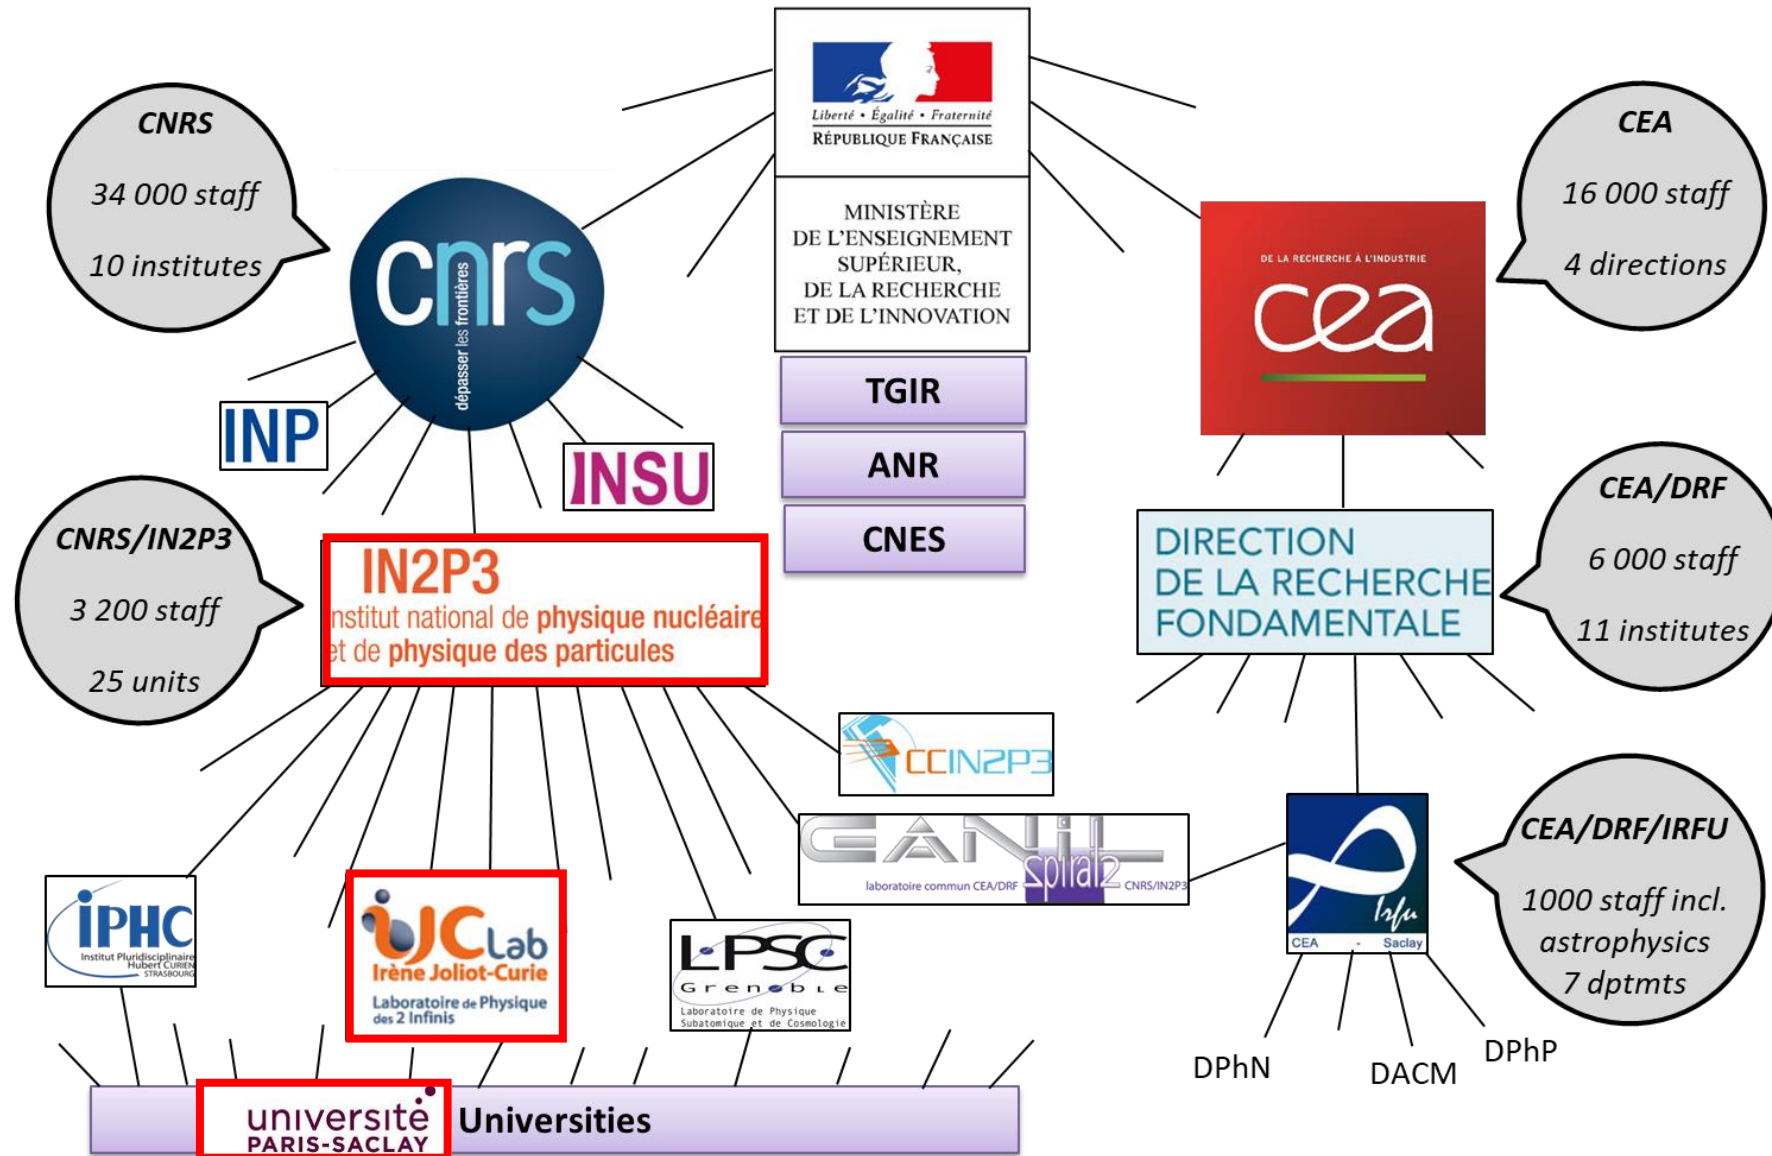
Liberté • Égalité • Fraternité
RÉPUBLIQUE FRANÇAISE

MINISTÈRE DE L'ENSEIGNEMENT SUPÉRIEUR, DE LA RECHERCHE ET DE L'INNOVATION

TGIR

ANR

CNES

CNRS

34 000 staff

10 institutes

cnrs
dépasser les frontières

INP

INSU

CEA

16 000 staff

4 directions

DE LA RECHERCHE À L'INDUSTRIE
cea

CNRS/IN2P3

3 200 staff

25 units

IN2P3
nstitut national de physique nucléaire et de physique des particules

CEA/DRF

6 000 staff

11 institutes

DIRECTION DE LA RECHERCHE FONDAMENTALE

CCIN2P3

GANIL spiral2
laboratoire commun CEA/DRF CNRS/IN2P3

CEA/DRF/IRFU

1000 staff incl. astrophysics 7 dptmts

Irfu
CEA - Saclay

IPHC
Institut Pluridisciplinaire Hubert CURIEN STRASBOURG

IJCLab
Irène Joliot-Curie
Laboratoire de Physique des 2 Infinis

LPSC
Grenoble
Laboratoire de Physique Subatomique et de Cosmologie

DPhN

DACM

DPhP

université PARIS-SACLAY

Universities